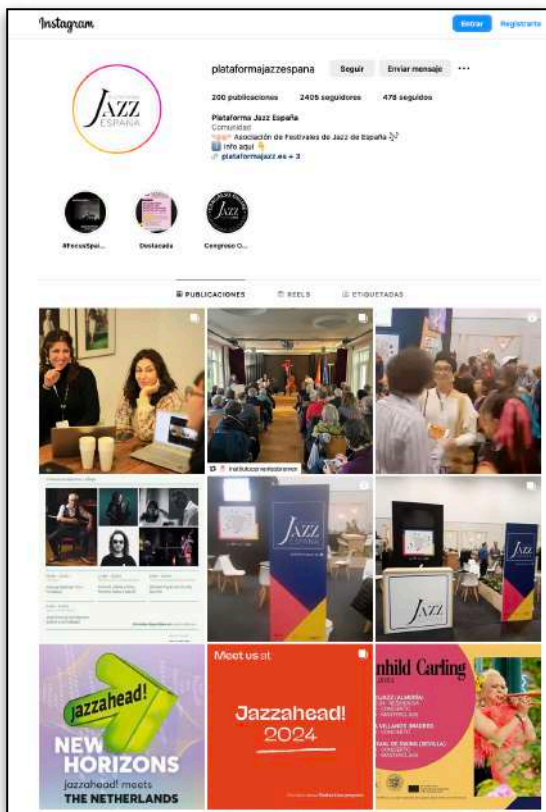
Instagram

Entrar Registrarte

PLATAFORMA JAZZ ESPAÑA

plataformajazzespana Seguir Enviar mensaje ···

200 publicaciones 2405 seguidores 478 seguidos

Plataforma Jazz España
Comunidad
Asociación de Festivales de Jazz de España
Info aquí
plataformajazz.es + 3

#FocusSpai... Destacada Congreso C...

PUBLICACIONES REELS ETIQUETADAS

JAZZ ESPAÑA

JAZZ

jazzahead!
NEW HORIZONS
jazzahead! meets
THE NETHERLANDS

Meet us at
Jazzahead!
2024

nhild Carling
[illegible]